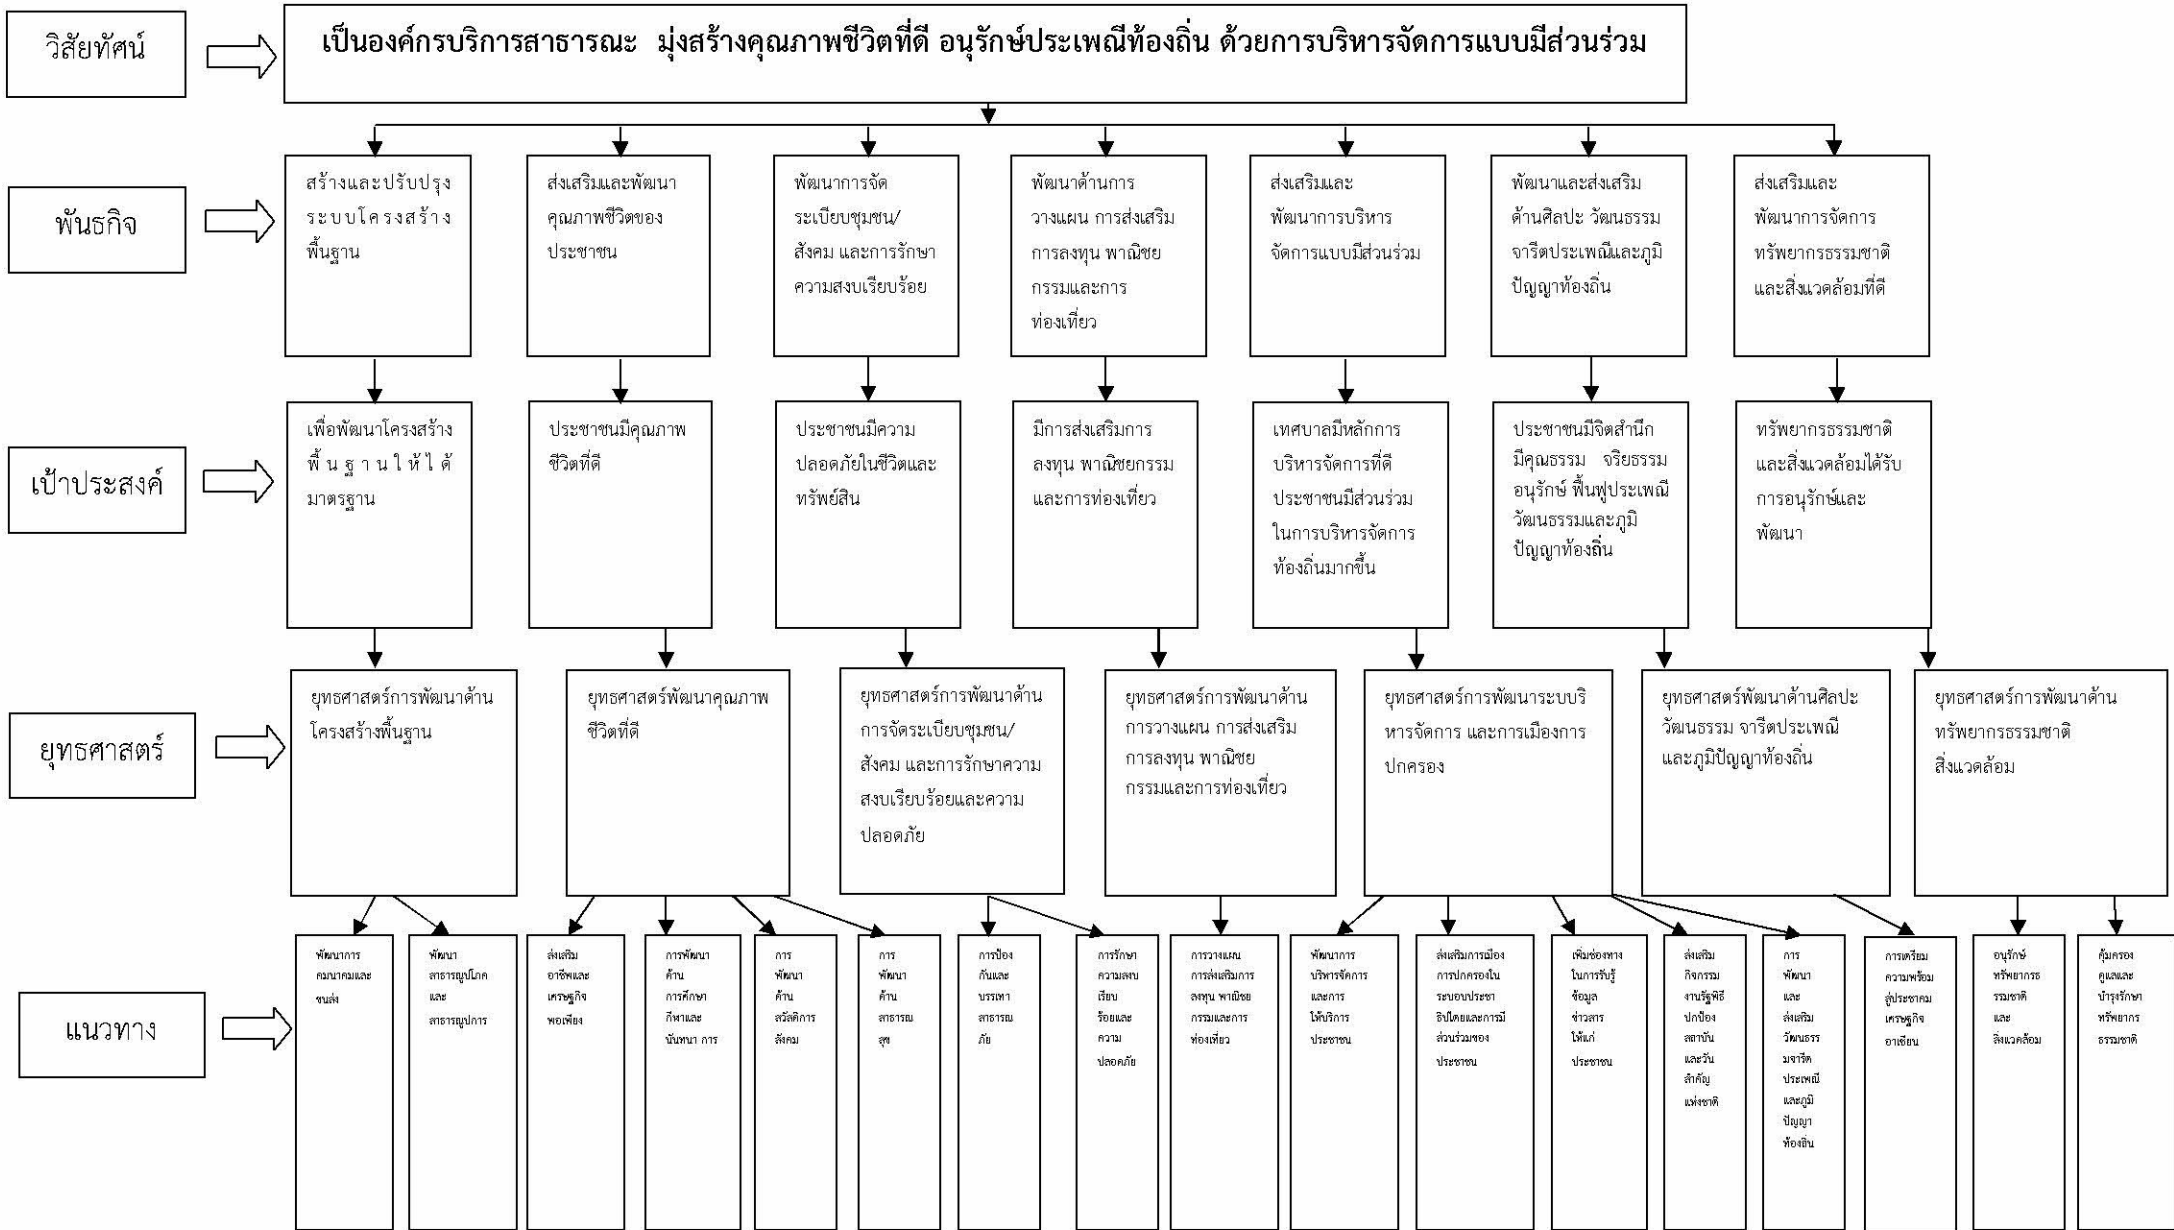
วิสัยทัศน์

เป็นองค์กรบริการสาธารณะ มุ่งสร้างคุณภาพชีวิตที่ดี อนุรักษ์ประเพณีท้องถิ่น ด้วยการบริหารจัดการแบบมีส่วนร่วม

พันธกิจ

สร้างและปรับปรุงระบบโครงสร้างพื้นฐาน

ส่งเสริมและพัฒนาคุณภาพชีวิตของประชาชน

พัฒนาการจัดระเบียบชุมชน/สังคม และการรักษาความสงบเรียบร้อย

พัฒนาด้านการวางแผน การส่งเสริมการลงทุน พาณิชยกรรมและการท่องเที่ยว

ส่งเสริมและพัฒนาการบริหารจัดการแบบมีส่วนร่วม

พัฒนาและส่งเสริมด้านศิลปะ วัฒนธรรม จารีตประเพณีและภูมิปัญญาท้องถิ่น

ส่งเสริมและพัฒนาการจัดการทรัพยากรธรรมชาติและสิ่งแวดล้อมที่ดี

เป้าประสงค์

เพื่อพัฒนาโครงสร้างพื้นฐานให้ได้มาตรฐาน

ประชาชนมีคุณภาพชีวิตที่ดี

ประชาชนมีความปลอดภัยในชีวิตและทรัพย์สิน

มีการส่งเสริมการลงทุน พาณิชยกรรมและการท่องเที่ยว

เทศบาลมีหลักการบริหารจัดการที่ดี ประชาชนมีส่วนร่วมในการบริหารจัดการท้องถิ่นมากขึ้น

ประชาชนมีจิตสำนึกมีคุณธรรม จริยธรรม อนุรักษ์ ฟื้นฟูประเพณี วัฒนธรรมและภูมิปัญญาท้องถิ่น

ทรัพยากรธรรมชาติและสิ่งแวดล้อมได้รับการอนุรักษ์และพัฒนา

ยุทธศาสตร์

ยุทธศาสตร์การพัฒนาด้านโครงสร้างพื้นฐาน

ยุทธศาสตร์พัฒนาคุณภาพชีวิตที่ดี

ยุทธศาสตร์การพัฒนาด้านการจัดระเบียบชุมชน/สังคม และการรักษาความสงบเรียบร้อยและความปลอดภัย

ยุทธศาสตร์การพัฒนาด้านการวางแผน การส่งเสริมการลงทุน พาณิชยกรรมและการท่องเที่ยว

ยุทธศาสตร์การพัฒนาระบบริหารจัดการ และการเมืองการปกครอง

ยุทธศาสตร์พัฒนาด้านศิลปะ วัฒนธรรม จารีตประเพณีและภูมิปัญญาท้องถิ่น

ยุทธศาสตร์การพัฒนาด้านทรัพยากรธรรมชาติสิ่งแวดล้อม

แนวทาง

พัฒนาการคมนาคมและขนส่ง

พัฒนาสาธารณูปโภคและสาธารณูปการ

ส่งเสริมอาชีพและเศรษฐกิจพอเพียง

การพัฒนาด้านการศึกษา กีฬาและนันทนา การ

การพัฒนาด้านสวัสดิการสังคม

การพัฒนาด้านสาธารณสุข

การป้องกันและบรรเทาสาธารณภัย

การรักษาความสงบเรียบร้อยและความปลอดภัย

การวางแผนการส่งเสริมการลงทุน พาณิชยกรรมและการท่องเที่ยว

พัฒนาการบริหารจัดการและการให้บริการประชาชน

ส่งเสริมการเมืองการปกครองในระบอบประชาธิปไตยและการมีส่วนร่วมของประชาชน

เพิ่มช่องทางในการรับรู้ข้อมูลข่าวสารให้แก่ประชาชน

ส่งเสริมกิจกรรมงานรัฐพิธีปกป้องสถาบันและวันสำคัญแห่งชาติ

การพัฒนาและส่งเสริมวัฒนธรรมจารีตประเพณีและภูมิปัญญาท้องถิ่น

การเตรียมความพร้อมสู่ประชาคมเศรษฐกิจอาเซียน

อนุรักษ์ทรัพยากรธรรมชาติและสิ่งแวดล้อม

คุ้มครองดูแลและบำรุงรักษาทรัพยากรธรรมชาติ